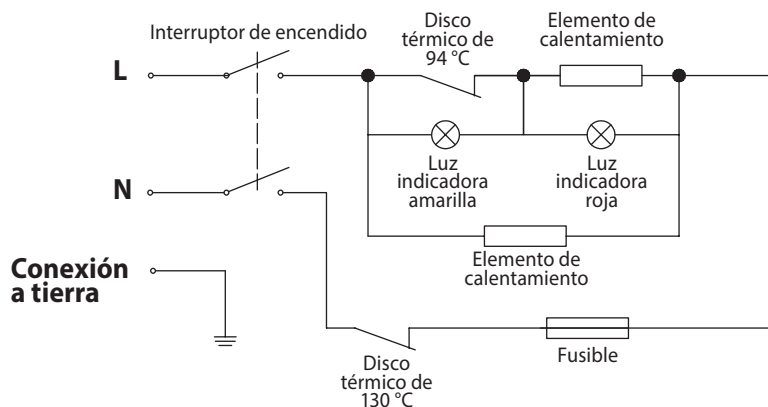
Interruptor de encendido

Disco térmico de 94 °C

Elemento de calentamiento

L

N

Luz indicadora amarilla

Luz indicadora roja

Elemento de calentamiento

Conexión a tierra

Disco térmico de 130 °C

Fusible